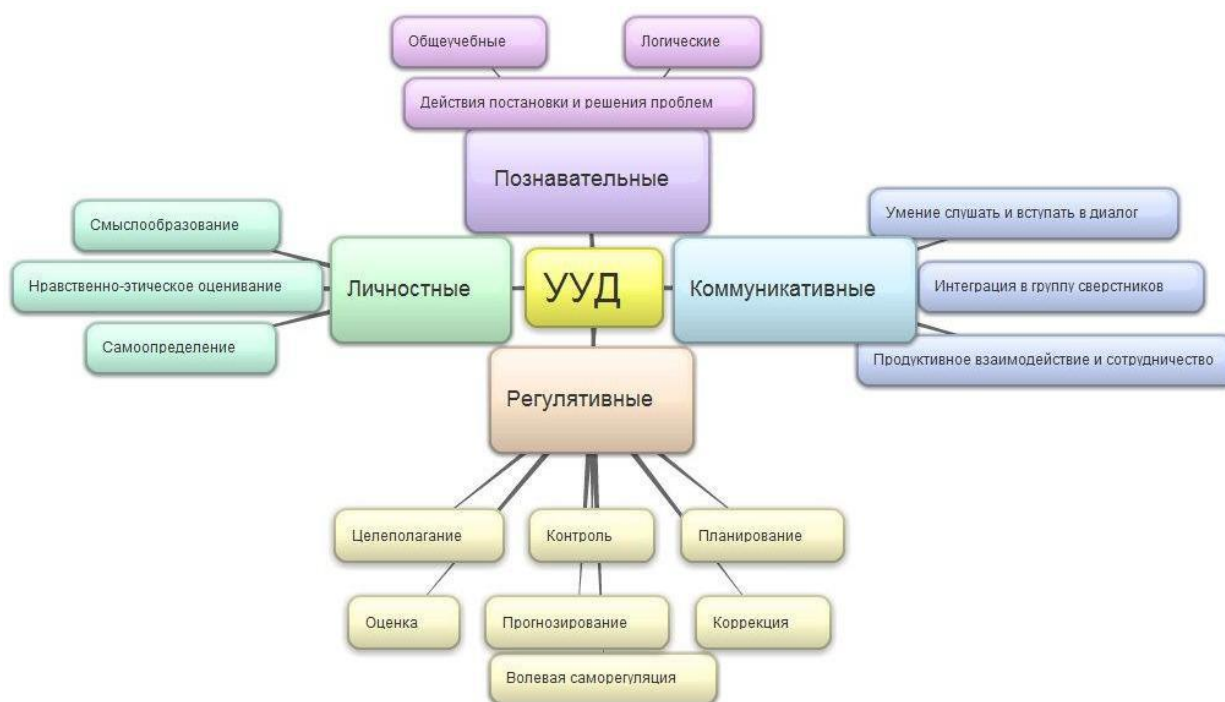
Общеучебные

Логические

Действия постановки и решения проблем

Познавательные

Смыслообразование

Нравственно-этическое оценивание

Самоопределение

Личностные

УУД

Коммуникативные

Умение слушать и вступать в диалог

Интеграция в группу сверстников

Продуктивное взаимодействие и сотрудничество

Регулятивные

Целеполагание

Контроль

Планирование

Оценка

Прогнозирование

Коррекция

Волевая саморегуляция